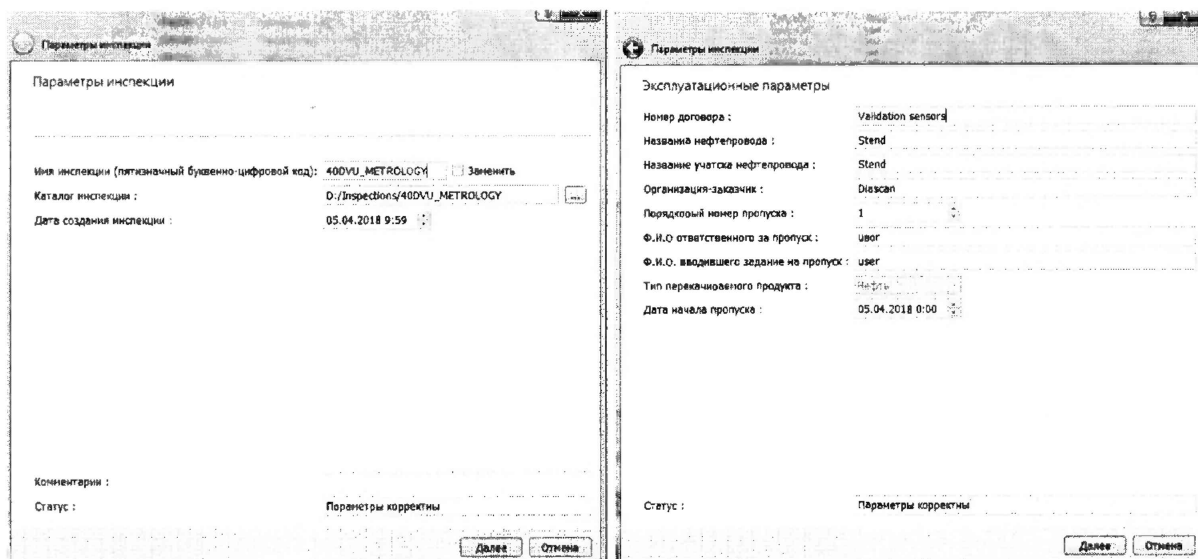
Параметры инспекции

Параметры инспекции

Имя инспекции (пятизначный буквенно-цифровой код): 40DVU_METROLOGY Заменить

Каталог инспекции : D:/Inspections/40DVU_METROLOGY ...

Дата создания инспекции : 05.04.2018 9:59

Комментарии :

Статус : Параметры корректны

Далее Отмена

Параметры инспекции

Эксплуатационные параметры

Номер договора : Validation sensors

Названия нефтепровода : Stend

Название участка нефтепровода : Stend

Организация-заказчик : Diascan

Порядковый номер пропуска : 1

Ф.И.О ответственного за пропуск : user

Ф.И.О. вводившего задание на пропуск : user

Тип перекачиваемого продукта : Нефть

Дата начала пропуска : 05.04.2018 0:00

Статус : Параметры корректны

Далее Отмена